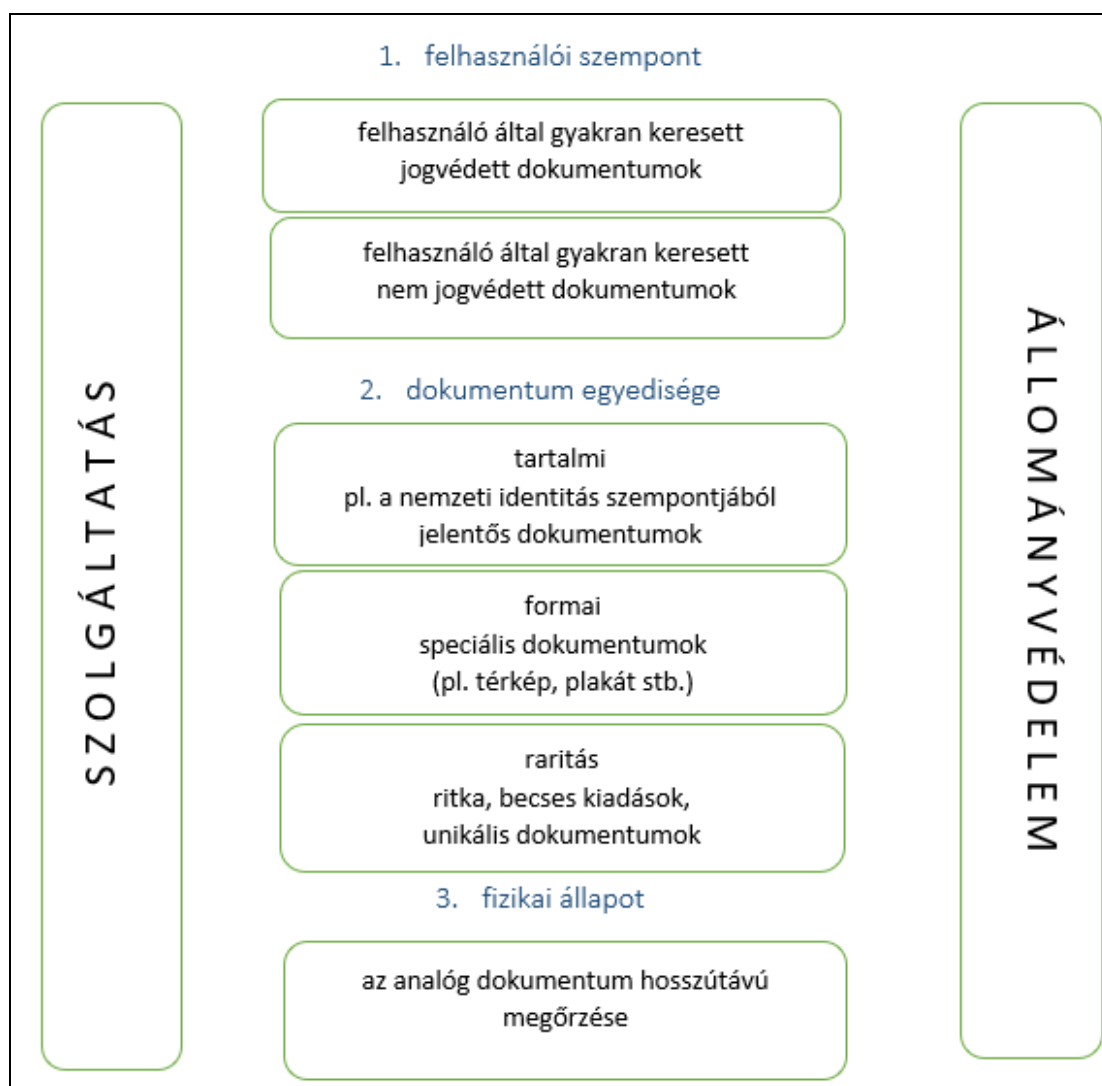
SZOLGÁLTATÁS

1. felhasználói szempont

felhasználó által gyakran keresett jogvédett dokumentumok

felhasználó által gyakran keresett nem jogvédett dokumentumok

2. dokumentum egyedisége

tartalmi
pl. a nemzeti identitás szempontjából jelentős dokumentumok

formai
speciális dokumentumok
(pl. térkép, plakát stb.)

raritás
ritka, becses kiadások, unikális dokumentumok

3. fizikai állapot

az analóg dokumentum hosszútávú megőrzése

ÁLLOMÁNYVÉDELEM